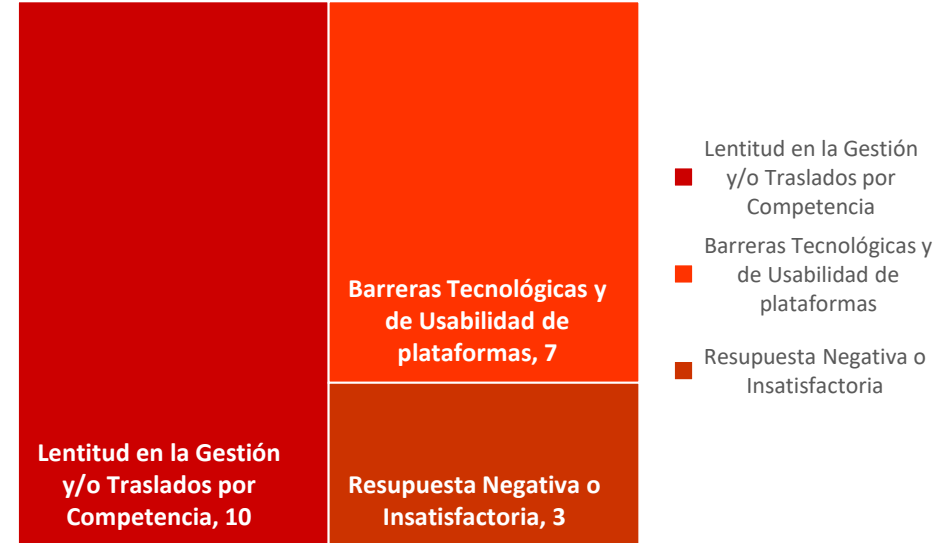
Barreras Tecnológicas y de Usabilidad de plataformas, 7

Lentitud en la Gestión y/o Traslados por Competencia, 10

Resupuesta Negativa o Insatisfactoria, 3

Lentitud en la Gestión y/o Traslados por Competencia

Barreras Tecnológicas y de Usabilidad de plataformas

Resupuesta Negativa o Insatisfactoria